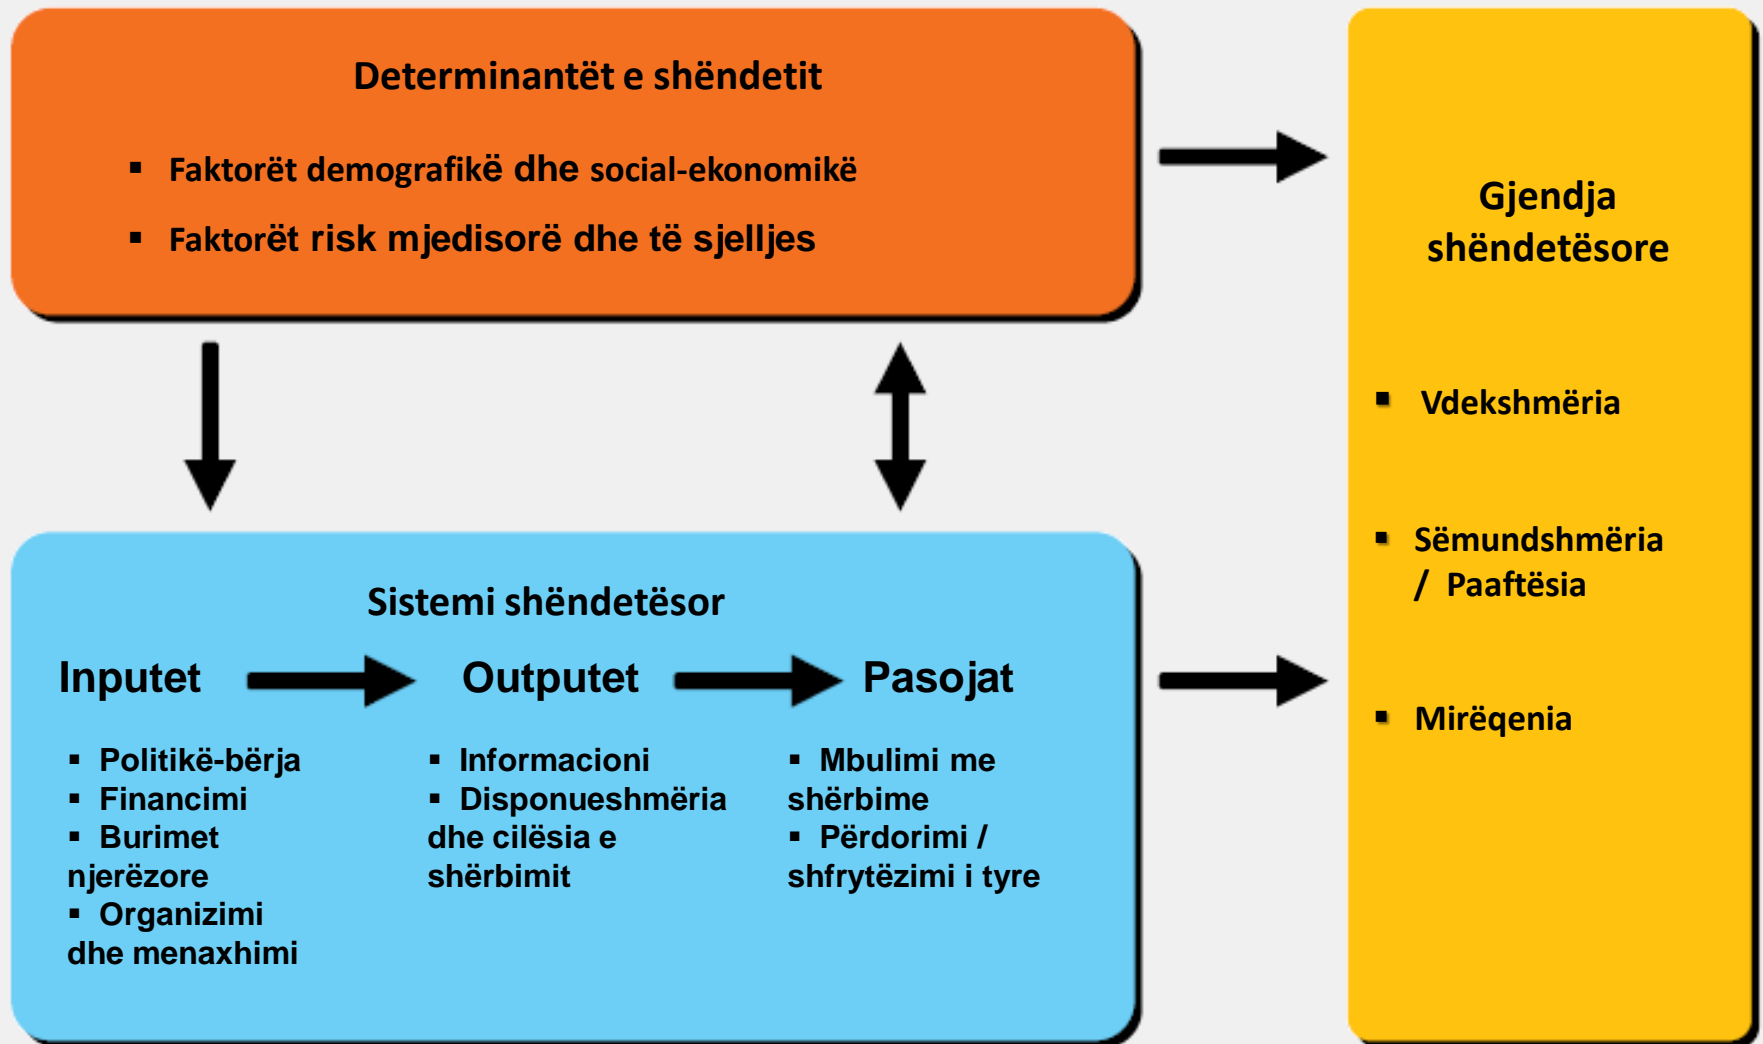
Determinantët e shëndetit

▪ Faktorët demografikë dhe social-ekonomikë

▪ Faktorët risk mjedisorë dhe të sjelljes

Gjendja shëndetësore

▪ Vdekshmëria

▪ Sëmundshmëria / Paaftësia

▪ Mirëqenia

Sistemi shëndetësor

Inputet

▪ Politikë-bërja
▪ Financimi
▪ Burimet njerëzore
▪ Organizimi dhe menaxhimi

Outputet

▪ Informacioni
▪ Disponueshmëria dhe cilësia e shërbimit

Pasojat

▪ Mbulimi me shërbime
▪ Përdorimi / shfrytëzimi i tyre